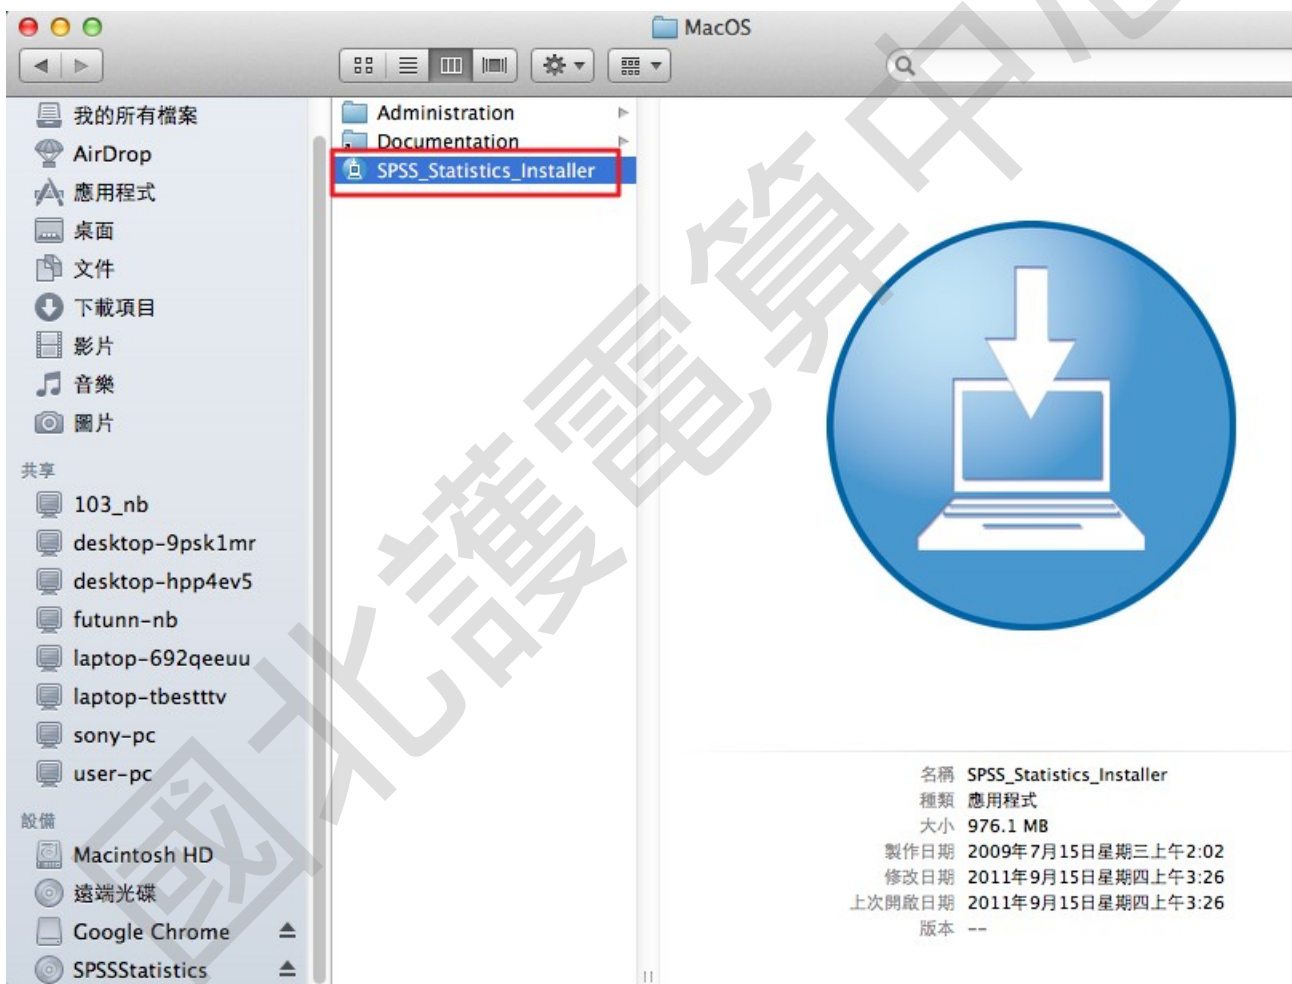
MacOS

我的所有檔案
AirDrop
應用程式
桌面
文件
下載項目
影片
音樂
圖片

共享
103_nb
desktop-9psk1mr
desktop-hpp4ev5
futunn-nb
laptop-692qeeuu
laptop-tbestttv
sony-pc
user-pc

設備
Macintosh HD
遠端光碟
Google Chrome
SPSSStatistics

Administration
Documentation
SPSS_Statistics_Installer

名稱 SPSS_Statistics_Installer
種類 應用程式
大小 976.1 MB
製作日期 2009年7月15日星期三上午2:02
修改日期 2011年9月15日星期四上午3:26
上次開啟日期 2011年9月15日星期四上午3:26
版本 --

國北護電算中心